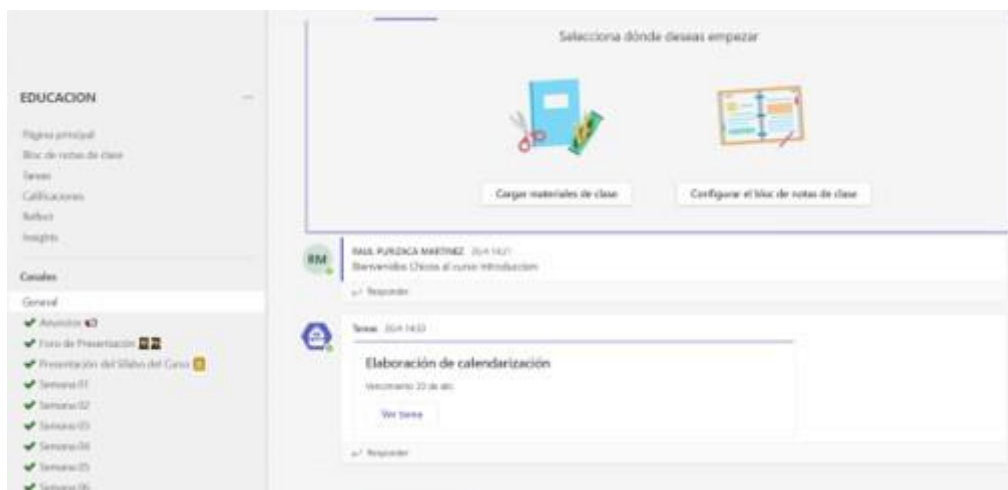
EDUCACION

Página principal
Bloc de notas de clase
Tareas
Calificaciones
Reflect
Insights

Canales
General
Anuncios
Foro de Presentación
Presentación del Sílabo del Curso
Semana 01
Semana 02
Semana 03
Semana 04
Semana 05
Semana 06

Selecciona dónde deseas empezar

Cargar materiales de clase

Configurar el bloc de notas de clase

RM

RAUL PURIZACA MARTINEZ 20/4 14:21
Bienvenidos Chicos al curso introduccion

Responder

Tareas 20/4 14:53

Elaboración de calendarización

Vencimiento 23 de abr.

Ver tarea

Responder